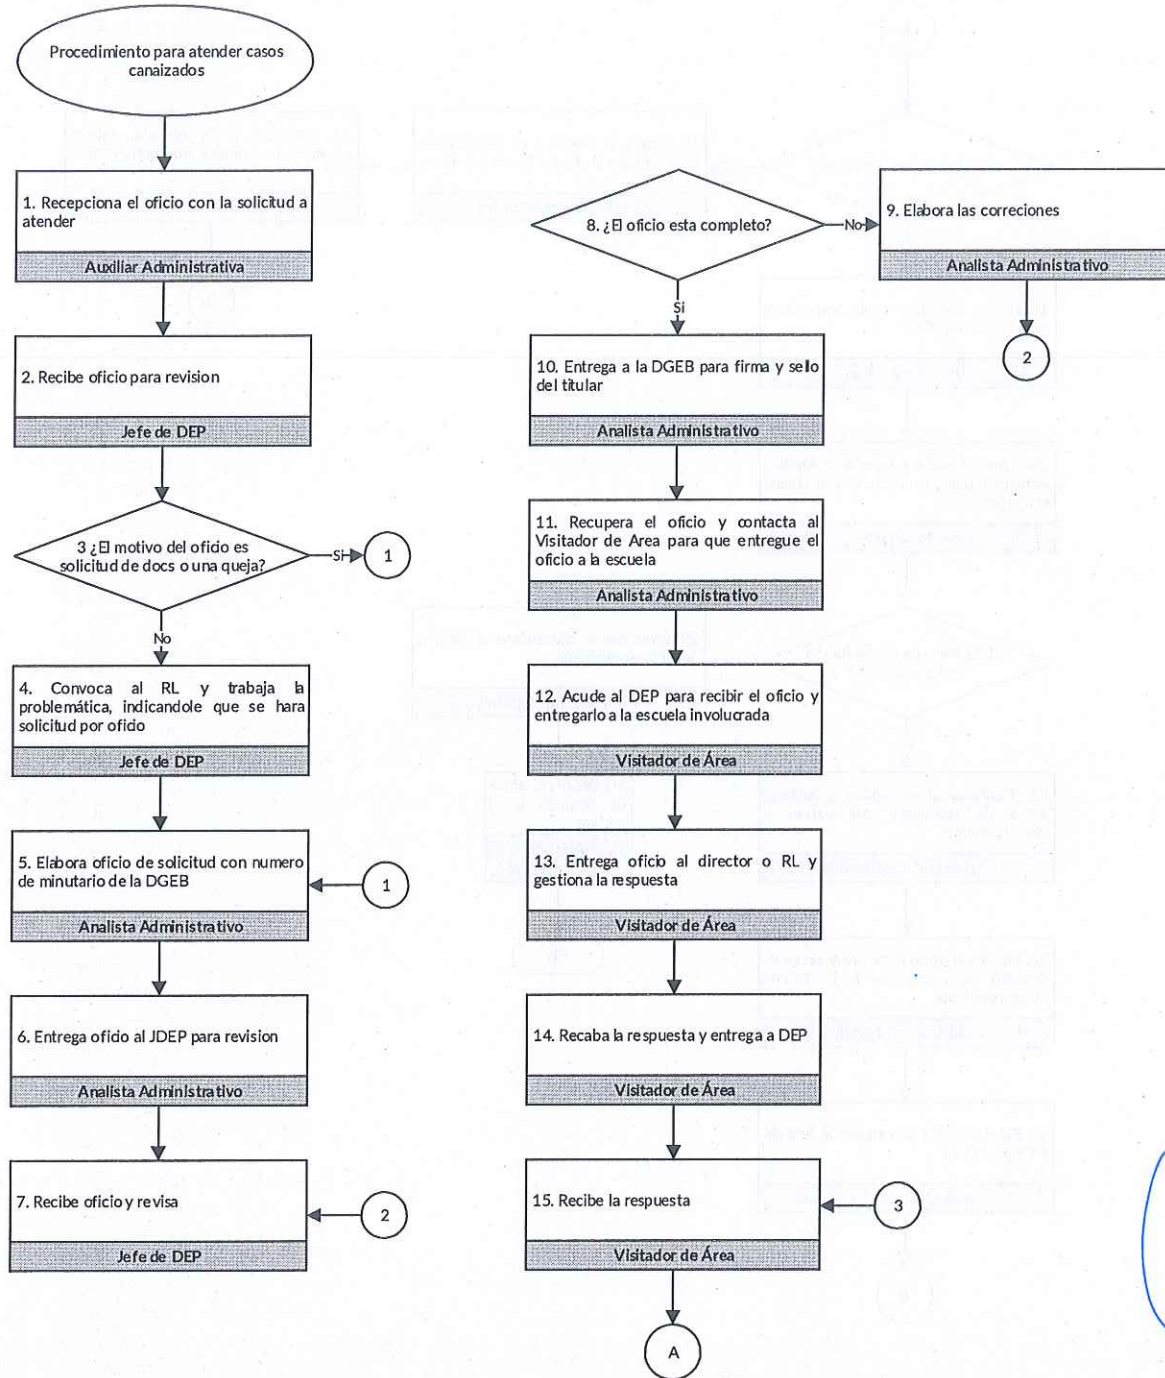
Procedimiento para atender casos canaizados

1. Recepciona el oficio con la solicitud a atender

Auxiliar Administrativa

2. Recibe oficio para revision

Jefe de DEP

3 ¿El motivo del oficio es solicitud de docs o una queja?

Si

1

No

4. Convoca al RL y trabaja la problemática, indicandole que se hara solicitud por oficio

Jefe de DEP

5. Elabora oficio de solicitud con numero de minutario de la DGEB

Analista Administrativo

1

6. Entrega oficio al JDEP para revision

Analista Administrativo

7. Recibe oficio y revisa

Jefe de DEP

2

8. ¿El oficio esta completo?

No

9. Elabora las correciones

Analista Administrativo

2

Si

10. Entrega a la DGEB para firma y sello del titular

Analista Administrativo

11. Recupera el oficio y contacta al Visitador de Area para que entregue el oficio a la escuela

Analista Administrativo

12. Acude al DEP para recibir el oficio y entregarlo a la escuela involucrada

Visitador de Área

13. Entrega oficio al director o RL y gestiona la respuesta

Visitador de Área

14. Recaba la respuesta y entrega a DEP

Visitador de Área

15. Recibe la respuesta

3

Visitador de Área

A